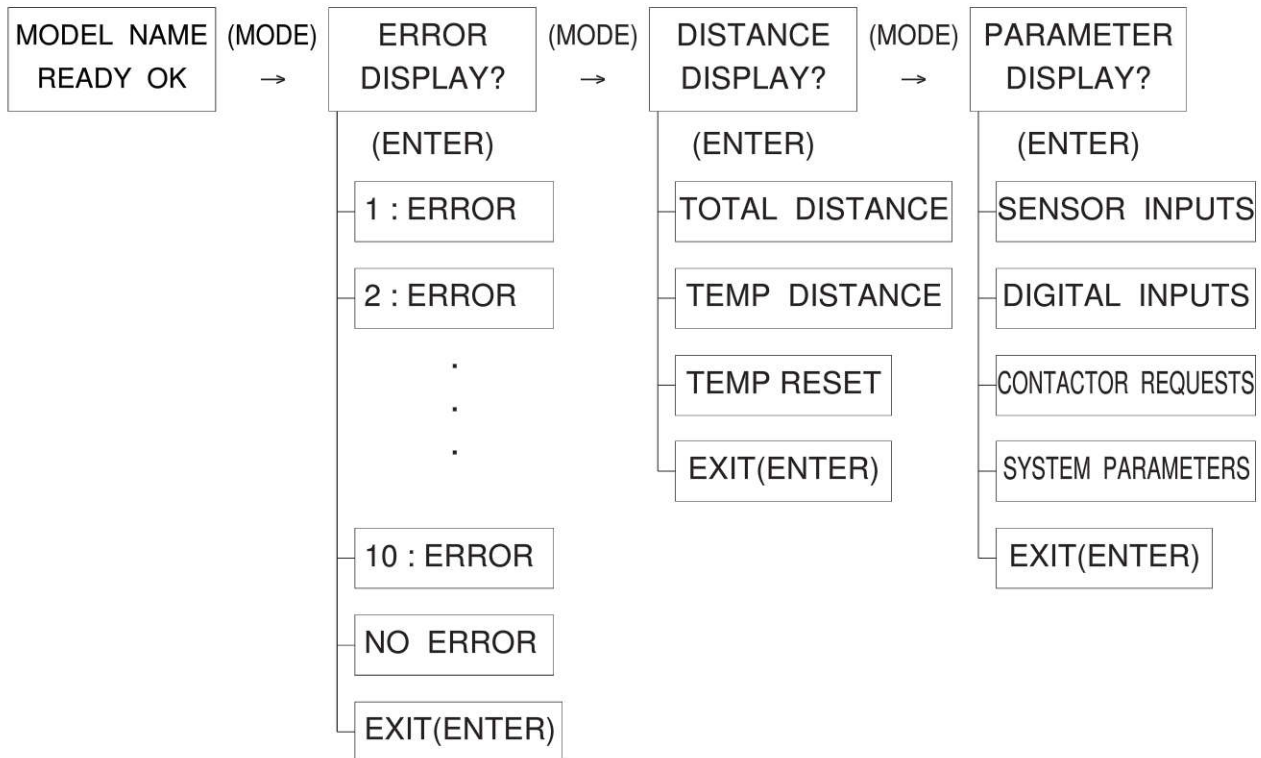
MODEL NAME
READY OK

(MODE) →

ERROR
DISPLAY?

(ENTER)

1 : ERROR

2 : ERROR

.
.
.

10 : ERROR

NO ERROR

EXIT(ENTER)

(MODE) →

DISTANCE
DISPLAY?

(ENTER)

TOTAL DISTANCE

TEMP DISTANCE

TEMP RESET

EXIT(ENTER)

(MODE) →

PARAMETER
DISPLAY?

(ENTER)

SENSOR INPUTS

DIGITAL INPUTS

CONTACTOR REQUESTS

SYSTEM PARAMETERS

EXIT(ENTER)